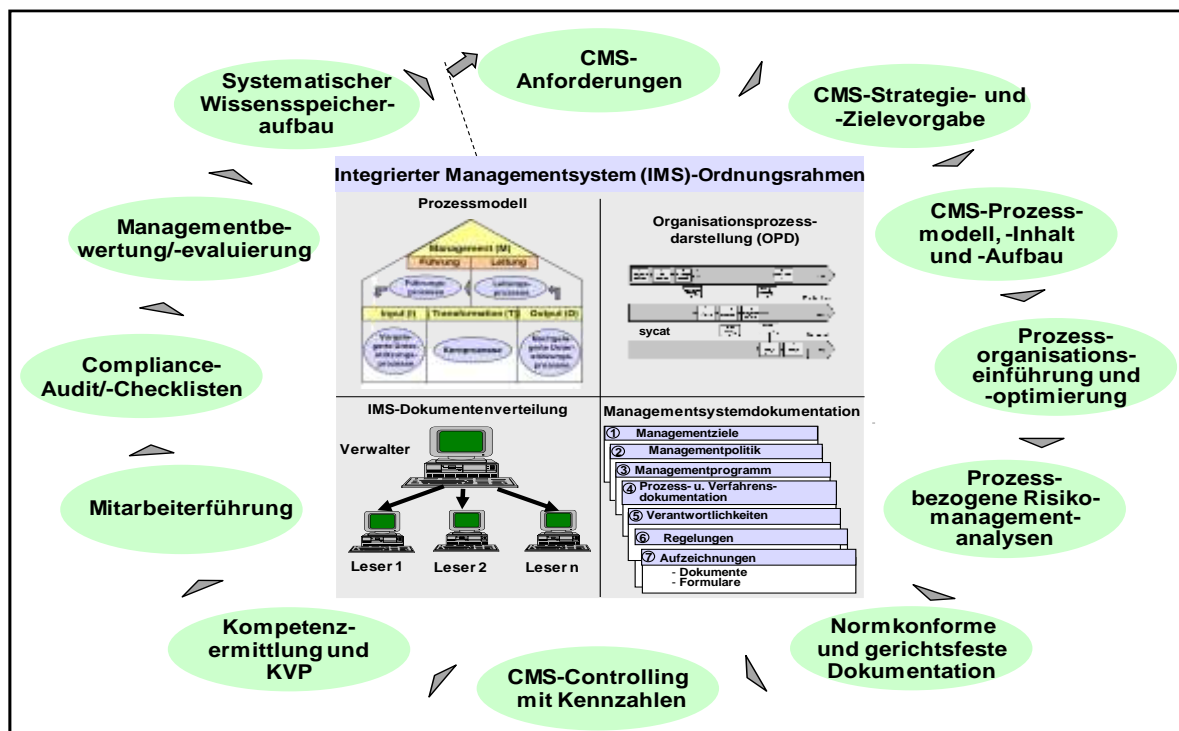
CMS-Anforderungen

CMS-Strategie- und -Zielevorgabe

CMS-Prozessmodell, -Inhalt und -Aufbau

Prozessorganisationseinführung und -optimierung

Prozessbezogene Risikomanagementanalysen

Normkonforme und gerichtsfeste Dokumentation

CMS-Controlling mit Kennzahlen

Kompetenzermittlung und KVP

Mitarbeiterführung

Compliance-Audit/-Checklisten

Managementbewertung/-evaluierung

Systematischer Wissensspeicheraufbau

Integrierter Managementsystem (IMS)-Ordnungsrahmen

Prozessmodell

Management (M)

Führung

Leitung

Führungsprozesse

Leistungsprozesse

Input (I)

Transformation (T)

Output (O)

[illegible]

Kernprozesse

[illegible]

Organisationsprozessdarstellung (OPD)

sycat

IMS-Dokumentenverteilung

Verwalter

Leser 1

Leser 2

Leser n

Managementsystemdokumentation

① Managementziele

② Managementpolitik

③ Managementprogramm

④ Prozess- u. Verfahrensdokumentation

⑤ Verantwortlichkeiten

⑥ Regelungen

⑦ Aufzeichnungen
- Dokumente
- Formulare